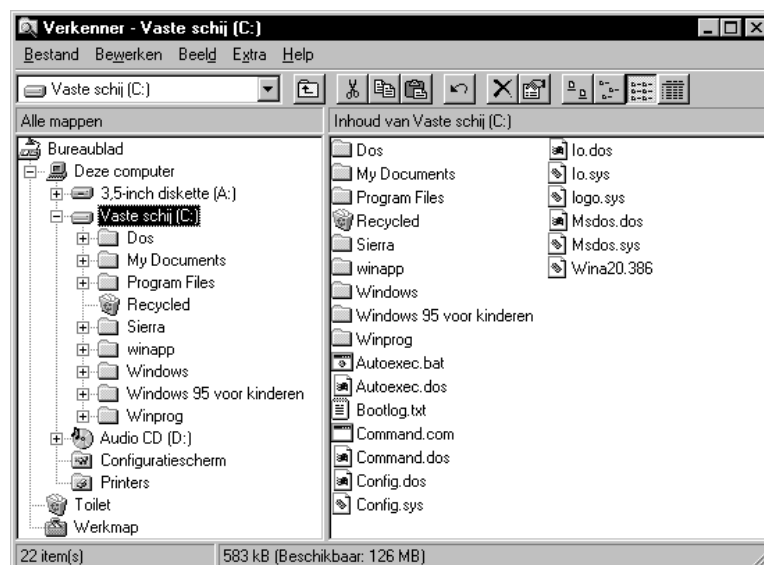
Verkenner - Vaste schij (C:)

Bestand Bewerken Beeld Extra Help

Vaste schij (C:)

Alle mappen

Bureaublad
Deze computer
3,5-inch diskette (A:)
Vaste schij (C:)
Dos
My Documents
Program Files
Recycled
Sierra
winapp
Windows
Windows 95 voor kinderen
Winprog
Audio CD (D:)
Configuratiescherm
Printers
Toilet
Werkmap

Inhoud van Vaste schij (C:)

Dos
My Documents
Program Files
Recycled
Sierra
winapp
Windows
Windows 95 voor kinderen
Winprog
Autoexec.bat
Autoexec.dos
Bootlog.txt
Command.com
Command.dos
Config.dos
Config.sys

Io.dos
Io.sys
logo.sys
Msdos.dos
Msdos.sys
Wina20.386

22 item(s)
583 kB (Beschikbaar: 126 MB)